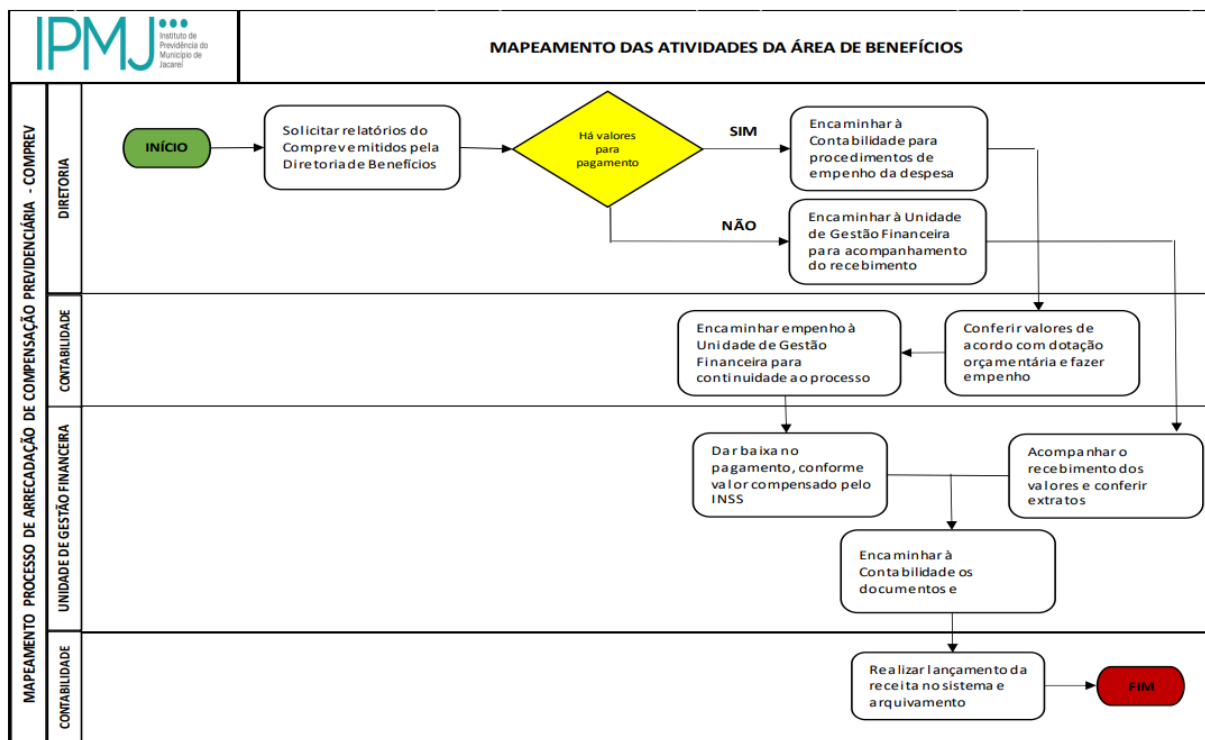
IPMJ Instituto de Previdência do Município de Jacareí

MAPEAMENTO DAS ATIVIDADES DA ÁREA DE BENEFÍCIOS

MAPEAMENTO PROCESSO DE ARRECADAÇÃO DE COMPENSAÇÃO PREVIDENCIÁRIA - COMPREV

DIRETORIA

INÍCIO

Solicitar relatórios do Comprev emitidos pela Diretoria de Benefícios

Há valores para pagamento

SIM

Encaminhar à Contabilidade para procedimentos de empenho da despesa

NÃO

Encaminhar à Unidade de Gestão Financeira para acompanhamento do recebimento

CONTABILIDADE

Encaminhar empenho à Unidade de Gestão Financeira para continuidade ao processo

Conferir valores de acordo com dotação orçamentária e fazer empenho

UNIDADE DE GESTÃO FINANCEIRA

Dar baixa no pagamento, conforme valor compensado pelo INSS

Acompanhar o recebimento dos valores e conferir extratos

Encaminhar à Contabilidade os documentos e

CONTABILIDADE

Realizar lançamento da receita no sistema e arquivamento

FIM